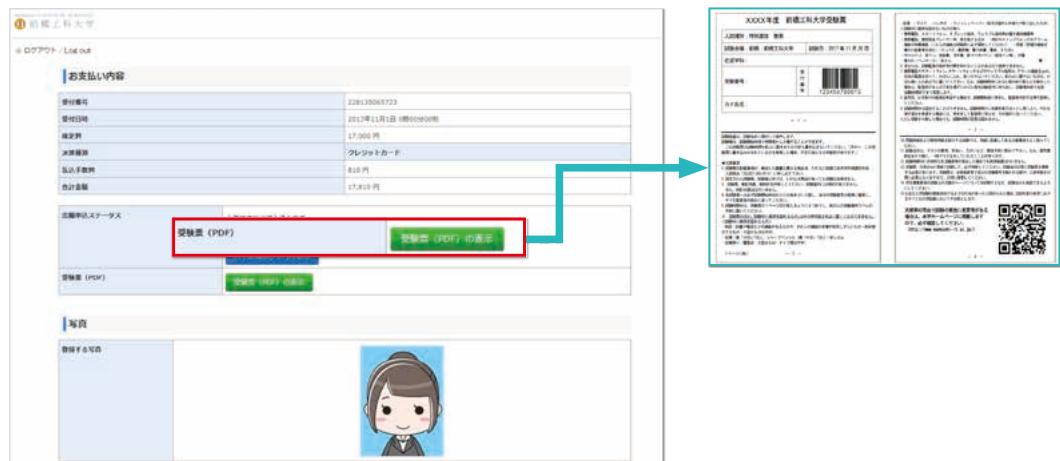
前橋工科大学

ログアウト / Log out

お支払い内容

| 受付番号 | 228138065723 |
|---|---|
| 受付日時 | 2017年11月1日 (0時00分00秒) |
| 検定料 | 17,000 円 |
| 決済種類 | クレジットカード |
| 払込手数料 | 810 円 |
| 合計金額 | 17,810 円 |

出願申込ステータス

受験票（PDF）

受験票（PDF）の表示

受験票（PDF）

受験票（PDF）の表示

写真

登録する写真

XXXX年度 前橋工科大学受験票

入試種別 理系選抜 推薦

試験会場 前橋 前橋工科大学

試験日 2017年11月25日

志望学科

受験番号

氏名

12345678901

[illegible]

- 1 -

- 2 -

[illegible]